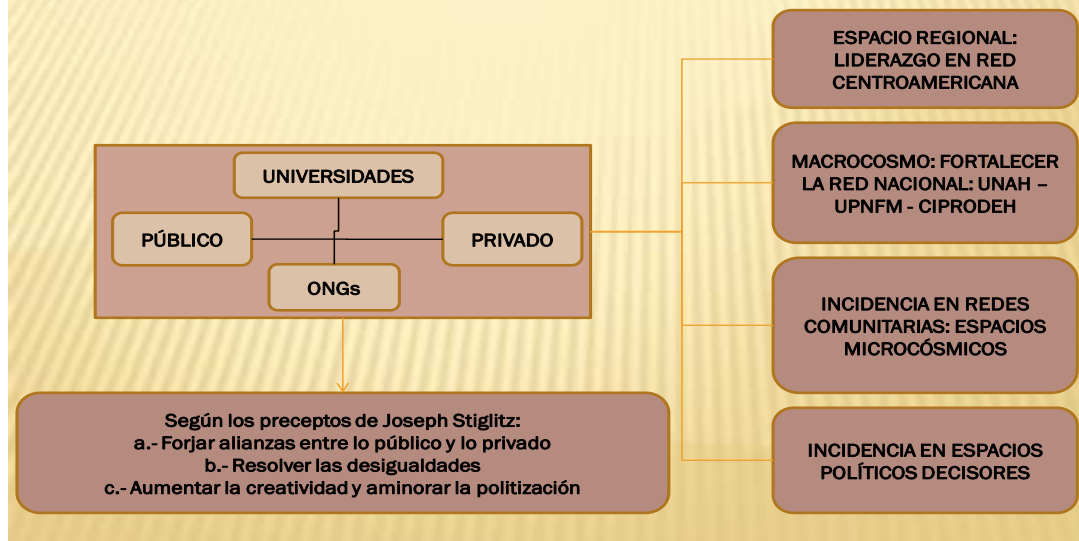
UNIVERSIDADES

PÚBLICO

PRIVADO

ONGs

Según los preceptos de Joseph Stiglitz:
a.- Forjar alianzas entre lo público y lo privado
b.- Resolver las desigualdades
c.- Aumentar la creatividad y aminorar la politización

ESPACIO REGIONAL: LIDERAZGO EN RED CENTROAMERICANA

MACROCOSMO: FORTALECER LA RED NACIONAL: UNAH – UPNFM - CIPRODEH

INCIDENCIA EN REDES COMUNITARIAS: ESPACIOS MICROCÓSMICOS

INCIDENCIA EN ESPACIOS POLÍTICOS DECISORES